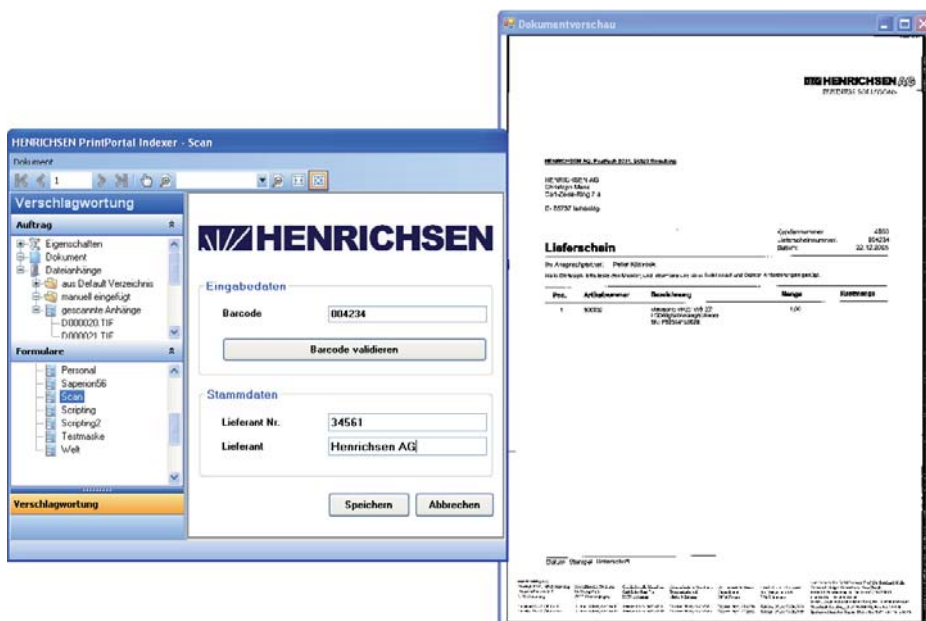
Dokumentvorschau

HENRICHSEN AG

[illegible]

HENRICHSEN AG
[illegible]
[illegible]

Lieferschein

Pos. Artikelnummer Bezeichnung Menge

HENRICHSEN PrintPortal Indexer - Scan

Dokument

1

Verschlagwortung

Auftrag

Eigenschaften
Dokument
Dateianhänge
aus Default Verzeichnis
manuell eingefügt
gescannte Anhänge
D000020.TIF
D000021.TIF

Formulare

Personal
Saperion56
Scan
Scripting
Scripting2
Testmaske
Welt

Verschlagwortung

HENRICHSEN

Eingabedaten

Barcode 004234

Barcode validieren

Stammdaten

Lieferant Nr. 34561

Lieferant Henrichsen AG

Speichern Abbrechen

Datum Stempel Unterschrift